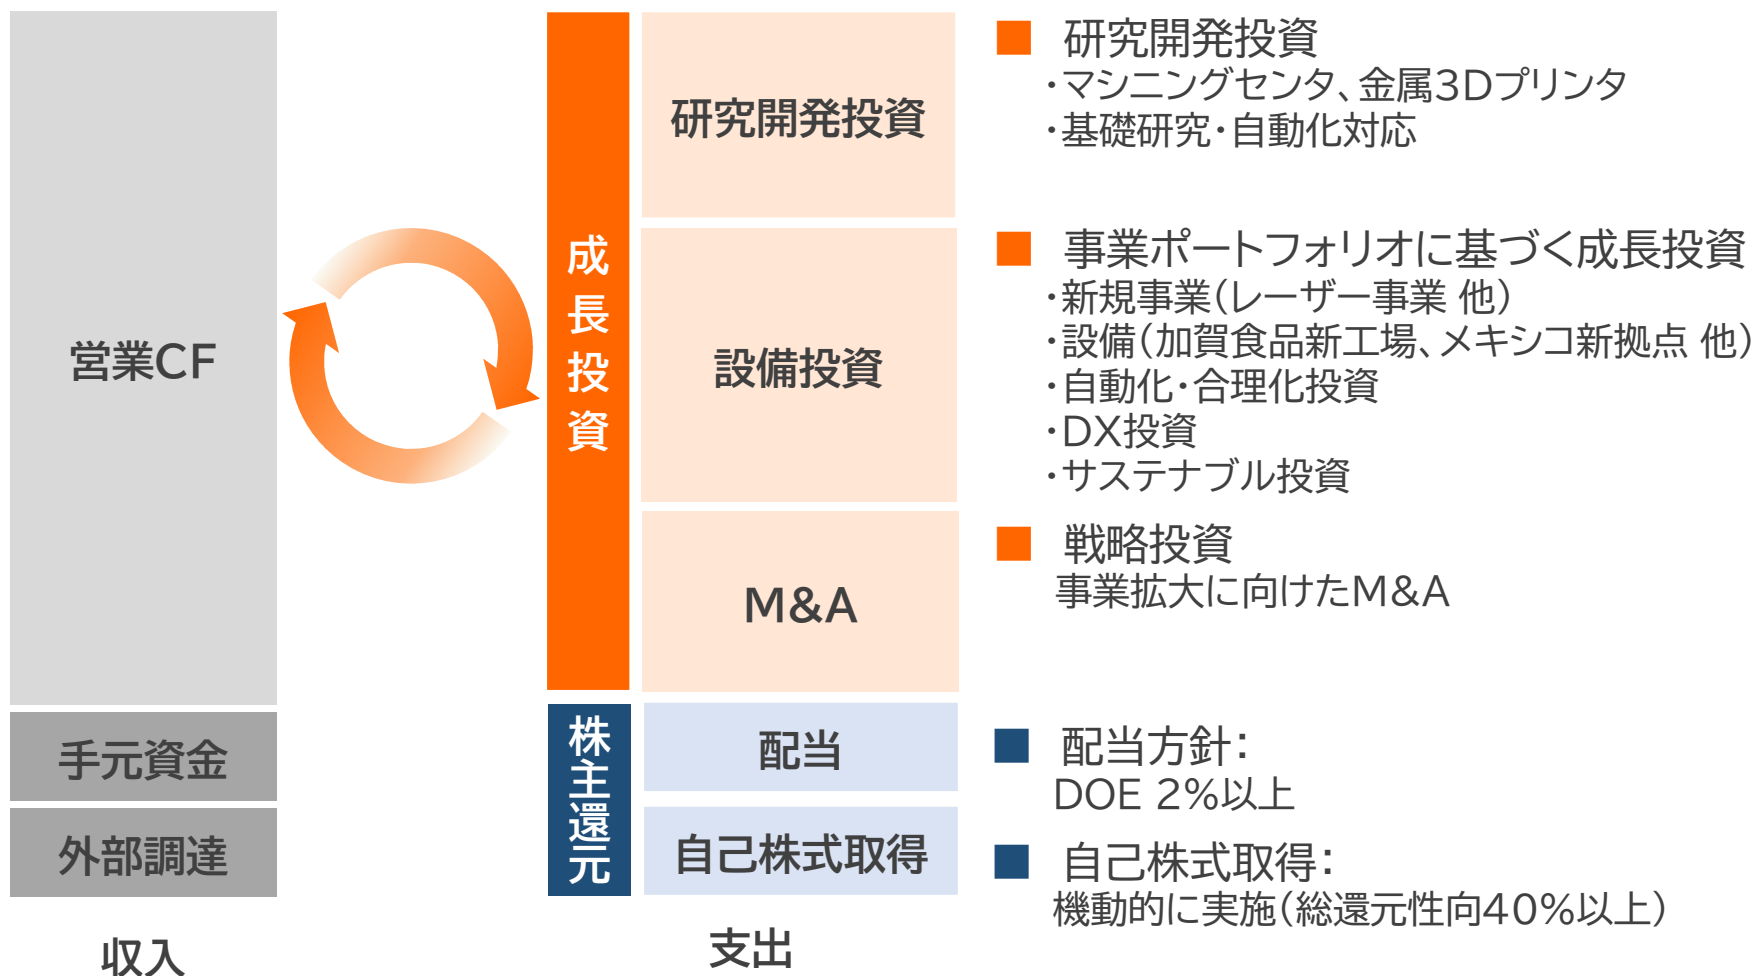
営業CF

手元資金

外部調達

収入

成長投資

研究開発投資

設備投資

M&A

株主還元

配当

自己株式取得

支出

■ 研究開発投資
・マシニングセンタ、金属3Dプリンタ
・基礎研究・自動化対応

■ 事業ポートフォリオに基づく成長投資
・新規事業(レーザー事業 他)
・設備(加賀食品新工場、メキシコ新拠点 他)
・自動化・合理化投資
・DX投資
・サステナブル投資

■ 戦略投資
事業拡大に向けたM&A

■ 配当方針:
DOE 2%以上

■ 自己株式取得:
機動的に実施(総還元性向40%以上)